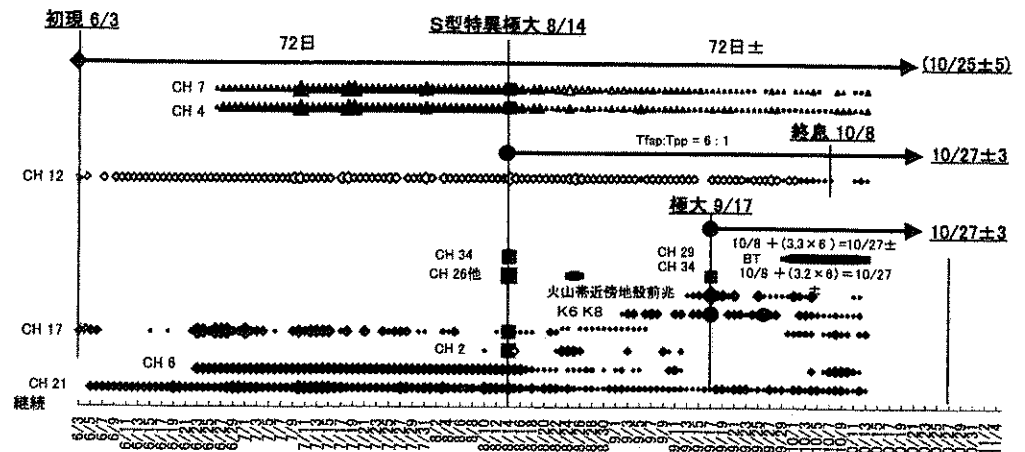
初現 6/3

S型特異極大 8/14

72日

72日±

(10/25±5)

CH 7

CH 4

Tfap:Tpp = 6 : 1

終息 10/8

10/27±3

CH 12

極大 9/17

10/27±3

CH 34

CH 26他

CH 29

CH 34

10/8 + (3.3×6) = 10/27±

BT

10/8 + (3.2×6) = 10/27

す

火山帯近傍地殻前兆

K6 K8

CH 17

CH 2

CH 6

CH 21

継続

6/3 6/5 6/7 6/9 6/11 6/13 6/15 6/17 6/19 6/21 6/23 6/25 6/27 6/29 7/1 7/3 7/5 7/7 7/9 7/11 7/13 7/15 7/17 7/19 7/21 7/23 7/25 7/27 7/29 7/31 8/2 8/4 8/6 8/8 8/10 8/12 8/14 8/16 8/18 8/20 8/22 8/24 8/26 8/28 8/30 9/1 9/3 9/5 9/7 9/9 9/11 9/13 9/15 9/17 9/19 9/21 9/23 9/25 9/27 9/29 10/1 10/3 10/5 10/7 10/9 10/11 10/13 10/15 10/17 10/19 10/21 10/23 10/25 10/27 10/29 10/31 11/2 11/4